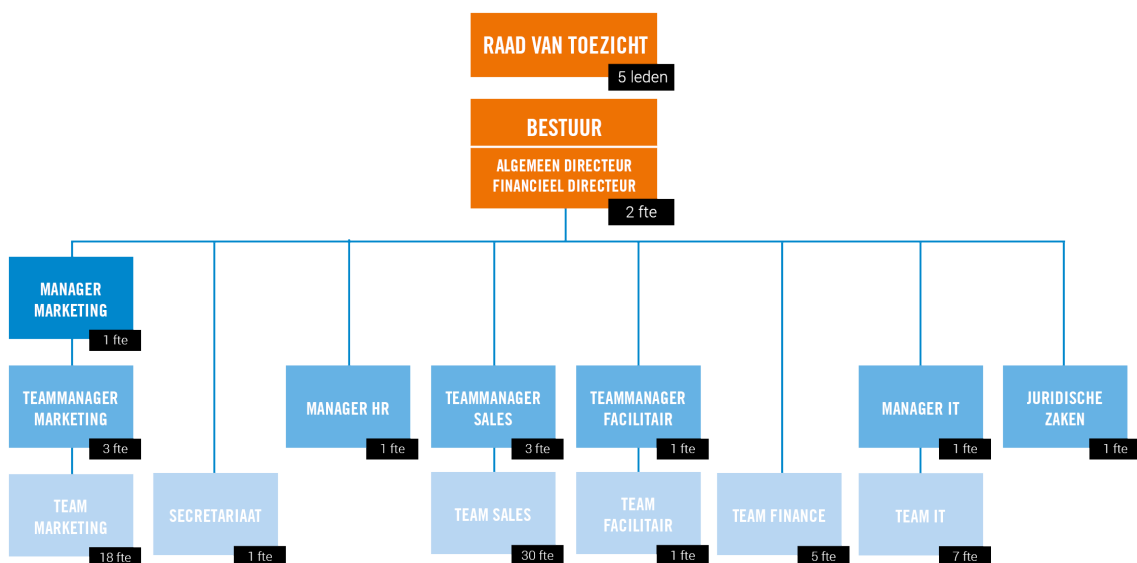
RAAD VAN TOEZICHT
5 leden

BESTUUR
ALGEMEEN DIRECTEUR
FINANCIEEL DIRECTEUR
2 fte

MANAGER MARKETING
1 fte

TEAMMANAGER MARKETING
3 fte

TEAM MARKETING
18 fte

SECRETARIAAT
1 fte

MANAGER HR
1 fte

TEAMMANAGER SALES
3 fte

TEAM SALES
30 fte

TEAMMANAGER FACILITAIR
1 fte

TEAM FACILITAIR
1 fte

TEAM FINANCE
5 fte

MANAGER IT
1 fte

TEAM IT
7 fte

JURIDISCHE ZAKEN
1 fte